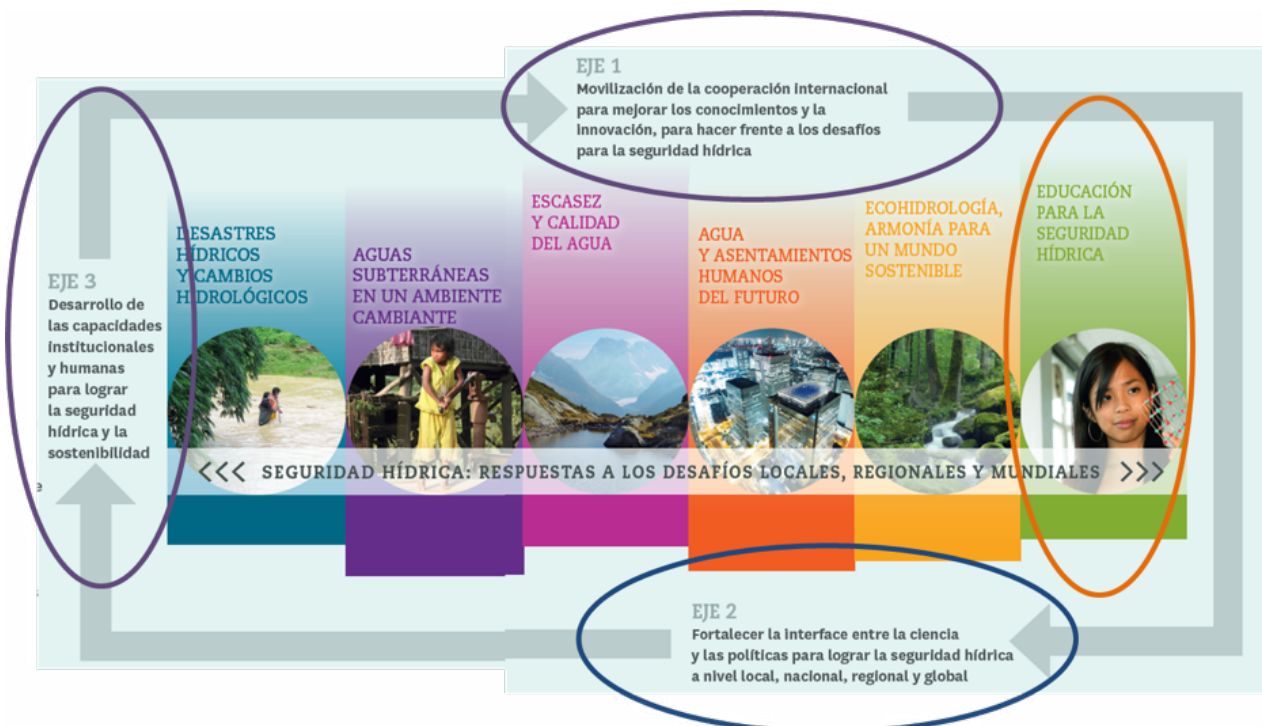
EJE 1
Movilización de la cooperación internacional para mejorar los conocimientos y la innovación, para hacer frente a los desafíos para la seguridad hídrica

EJE 3
Desarrollo de las capacidades institucionales y humanas para lograr la seguridad hídrica y la sostenibilidad

DESASTRES HÍDRICOS Y CAMBIOS HIDROLÓGICOS

AGUAS SUBTERRÁNEAS EN UN AMBIENTE CAMBIANTE

ESCASEZ Y CALIDAD DEL AGUA

AGUA Y ASENTAMIENTOS HUMANOS DEL FUTURO

ECOHIDROLOGÍA, ARMONÍA PARA UN MUNDO SOSTENIBLE

EDUCACIÓN PARA LA SEGURIDAD HÍDRICA

<<< SEGURIDAD HÍDRICA: RESPUESTAS A LOS DESAFÍOS LOCALES, REGIONALES Y MUNDIALES >>>

EJE 2
Fortalecer la interface entre la ciencia y las políticas para lograr la seguridad hídrica a nivel local, nacional, regional y global